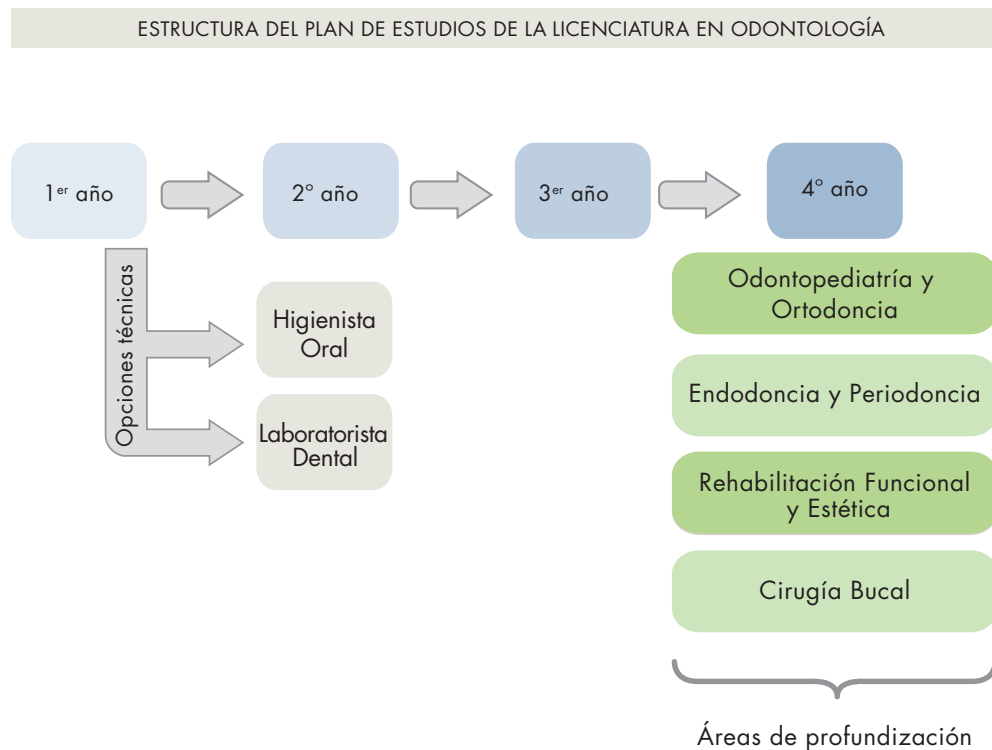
ESTRUCTURA DEL PLAN DE ESTUDIOS DE LA LICENCIATURA EN ODONTOLOGÍA

1$^{er}$ año

2° año

3$^{er}$ año

4° año

Opciones técnicas

Higienista Oral

Laboratorista Dental

Odontopediatría y Ortodoncia

Endodoncia y Periodoncia

Rehabilitación Funcional y Estética

Cirugía Bucal

Áreas de profundización